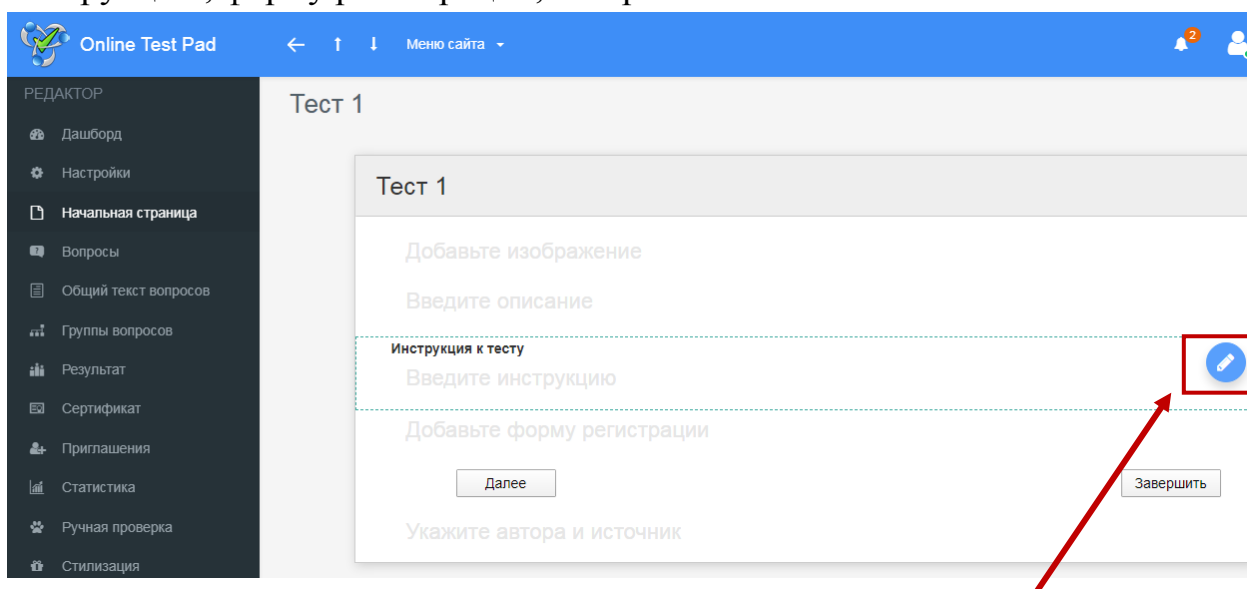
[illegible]

Online Test Pad

Меню сайта

2

РЕДАКТОР

Дашборд

Настройки

Начальная страница

Вопросы

Общий текст вопросов

Группы вопросов

Результат

Сертификат

Приглашения

Статистика

Ручная проверка

Стилизация

Тест 1

Тест 1

Добавьте изображение

Введите описание

Инструкция к тесту

Введите инструкцию

Добавьте форму регистрации

Далее

Завершить

Укажите автора и источник